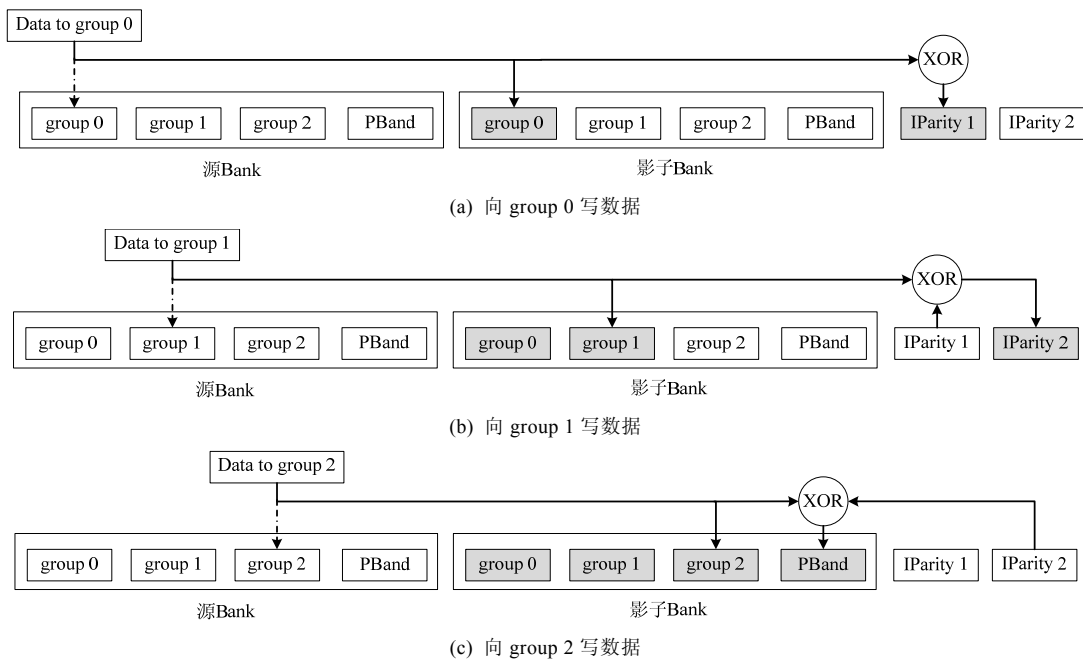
Data to group 0

XOR

group 0 group 1 group 2 PBand

group 0 group 1 group 2 PBand

IParity 1 IParity 2

源Bank

影子Bank

(a) 向 group 0 写数据

Data to group 1

XOR

group 0 group 1 group 2 PBand

group 0 group 1 group 2 PBand

IParity 1 IParity 2

源Bank

影子Bank

(b) 向 group 1 写数据

Data to group 2

XOR

group 0 group 1 group 2 PBand

group 0 group 1 group 2 PBand

IParity 1 IParity 2

源Bank

影子Bank

(c) 向 group 2 写数据